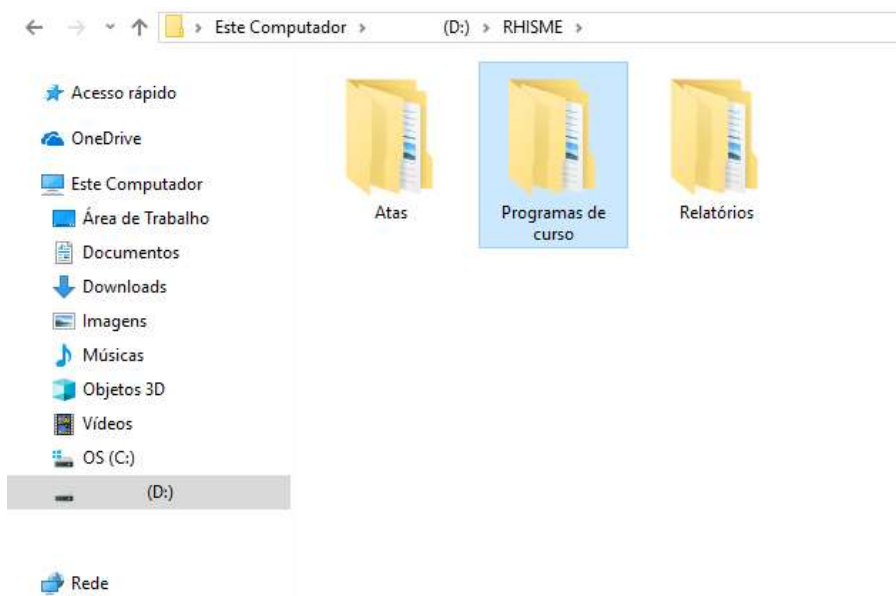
Este Computador > (D:) > RHISME >

Acesso rápido
OneDrive
Este Computador
Área de Trabalho
Documentos
Downloads
Imagens
Músicas
Objetos 3D
Vídeos
OS (C:)
(D:)

Rede

Atas

Programas de curso

Relatórios